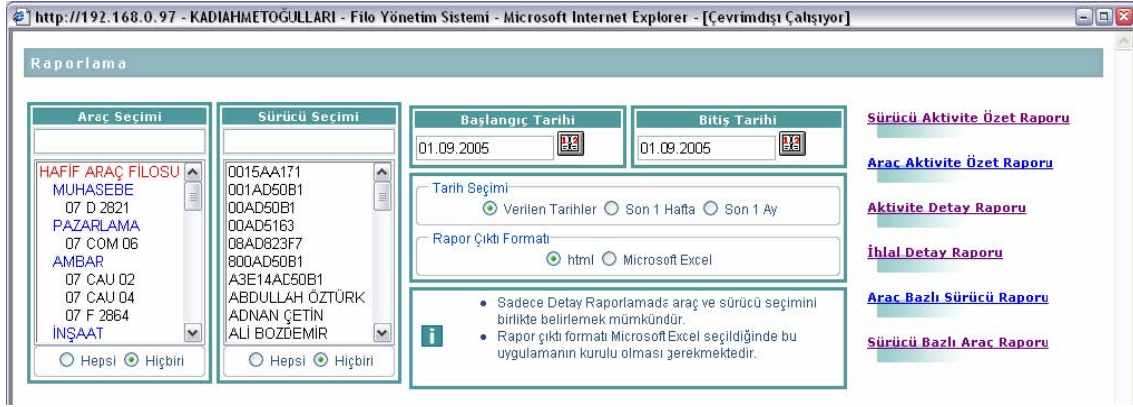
http://192.168.0.97 - KADIAHMETOĞULLARI - Filo Yönetim Sistemi - Microsoft Internet Explorer - [Çevrimdışı Çalışıyor]

Raporlama

Araç Seçimi

HAFİF ARAÇ FİLOSU
MUHASEBE
07 D 2821
PAZARLAMA
07 COM 06
AMBAR
07 CAU 02
07 CAU 04
07 F 2864
İNŞAAT

Hepsi Hiçbiri

Sürücü Seçimi

0015AA171
001AD50B1
00AD50B1
00AD5163
08AD823F7
800AD50B1
A3E14AD50B1
ABDULLAH ÖZTÜRK
ADNAN ÇETİN
ALİ BOZDEMİR

Hepsi Hiçbiri

Başlangıç Tarihi
01.09.2005

Bitiş Tarihi
01.09.2005

Tarih Seçimi
Verilen Tarihler Son 1 Hafta Son 1 Ay

Rapor Çıktı Formatı
html Microsoft Excel

• Sadece Detay Raporlamada araç ve sürücü seçimini birlikte belirlemek mümkündür.
• Rapor çıktı formatı Microsoft Excel seçildiğinde bu uygulamanın kurulu olması gerekmektedir.

Sürücü Aktivite Özet Raporu
Araç Aktivite Özet Raporu
Aktivite Detay Raporu
İhlal Detay Raporu
Araç Bazlı Sürücü Raporu
Sürücü Bazlı Araç Raporu